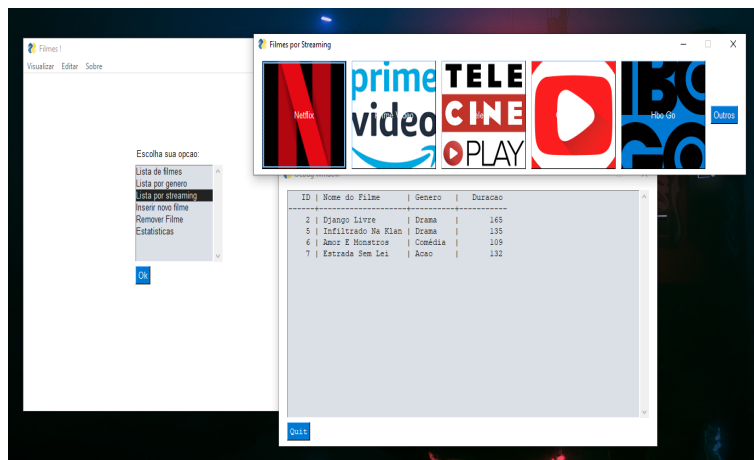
Filmes !

Visualizar Editar Sobre

Escolha sua opcao:

Lista de filmes
Lista por genero
Lista por streaming
Inserir novo filme
Remover Filme
Estatisticas

Ok

Filmes por Streaming

Netflix

prime video

TELE CINE PLAY

Hbo Go

Outros

Debug Window

| ID | Nome do Filme | Genero | Duracao |
|---|---|---|---|
| 2 | Django Livre | Drama | 165 |
| 5 | Infiltrado Na Klan | Drama | 135 |
| 6 | Amor E Monstros | Comédia | 109 |
| 7 | Estrada Sem Lei | Acao | 132 |

Quit